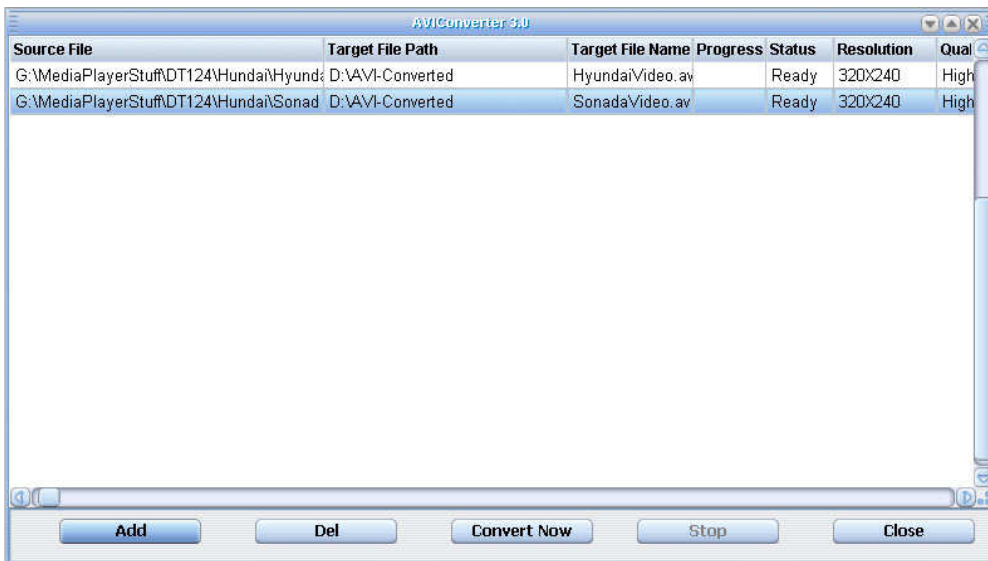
AVIConverter 3.0

| Source File | Target File Path | Target File Name | Progress | Status | Resolution | Qual |
|---|---|---|---|---|---|---|
| G:\MediaPlayerStuff\DT124\Hundai\Hyund | D:\AVI-Converted | HyundaiVideo.av | | Ready | 320X240 | High |
| G:\MediaPlayerStuff\DT124\Hundai\Sonad | D:\AVI-Converted | SonadaVideo.av | | Ready | 320X240 | High |

Add Del Convert Now Stop Close